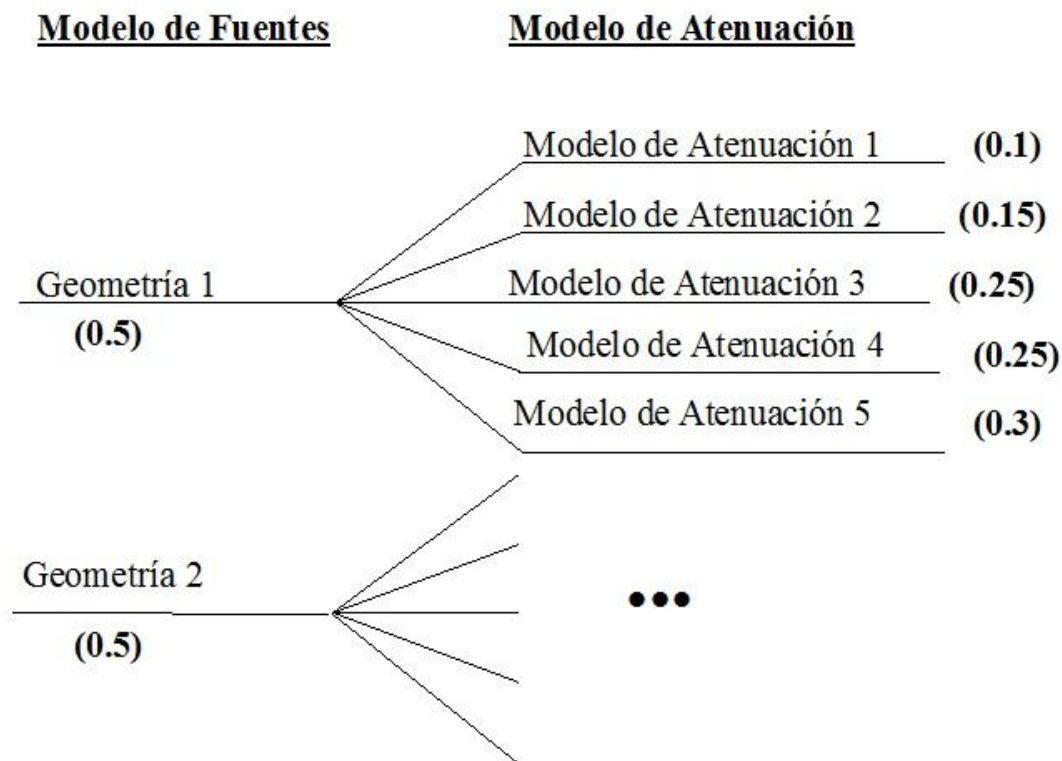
Modelo de Fuentes

Modelo de Atenuación

Modelo de Atenuación 1 (0.1)

Modelo de Atenuación 2 (0.15)

Geometría 1
(0.5)

Modelo de Atenuación 3 (0.25)

Modelo de Atenuación 4 (0.25)

Modelo de Atenuación 5 (0.3)

Geometría 2
(0.5)

•••